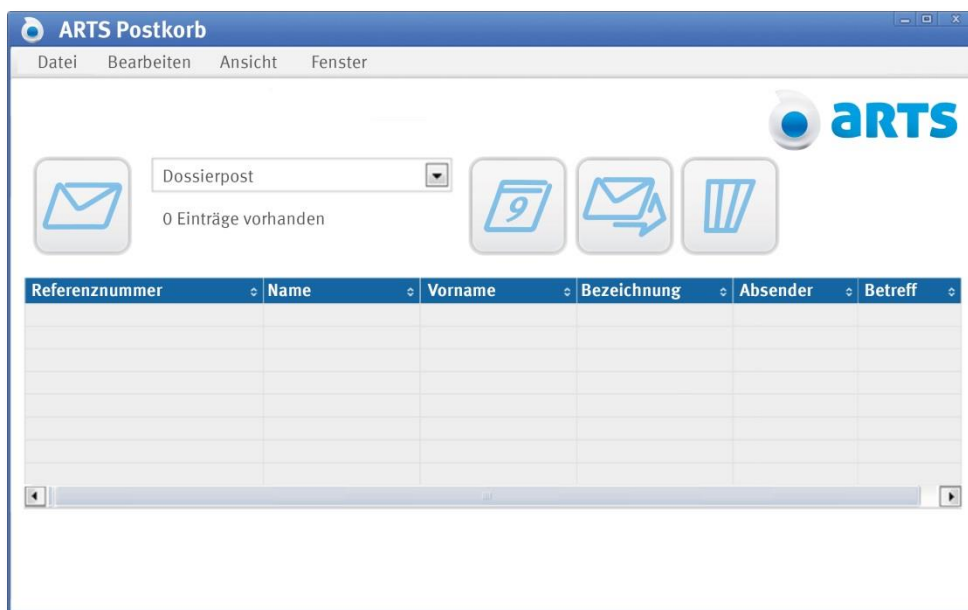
ARTS Postkorb

Datei Bearbeiten Ansicht Fenster

aRTS

Dossierpost

0 Einträge vorhanden

9

| Referenznummer | Name | Vorname | Bezeichnung | Absender | Betreff |
|---|---|---|---|---|---|
| | | | | | |